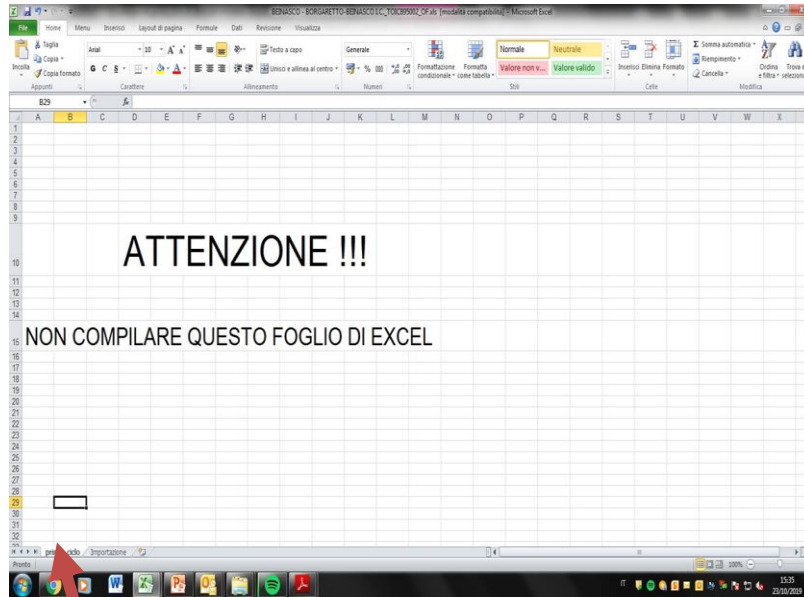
BEINASCO - BORGARETTO-BEINASCO I.C._TOIC89500Z_OF.xls [modalità compatibilità] - Microsoft Excel

File | Home | Menu | Inserisci | Layout di pagina | Formule | Dati | Revisione | Visualizza

Incolla | Taglia | Copia | Copia formato | Appunti
Arial | 10 | G C S | Carattere
Testo a capo | Unisci e allinea al centro | Allineamento
Generale | % 000 | Numeri
Formattazione condizionale | Formatta come tabella | Normale | Neutrale | Valore non v... | Valore valido | Stili
Inserisci | Elimina | Formato | Celle
Somma automatica | Riempimento | Cancella | Ordina e filtra | Trova e seleziona | Modifica

B29 | fx

| A | B | C | D | E | F | G | H | I | J | K | L | M | N | O | P | Q | R | S | T | U | V | W | X |

ATTENZIONE !!!

NON COMPILARE QUESTO FOGLIO DI EXCEL

pri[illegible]cidio | Importazione

Pronto | 100%

IT | 15:35 | 23/10/2019